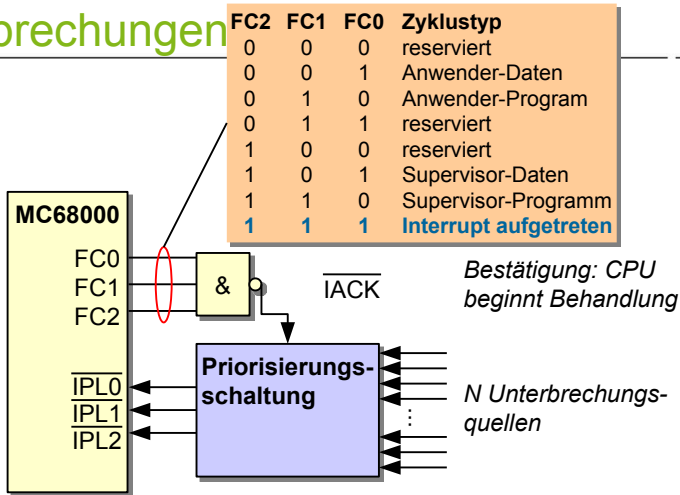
brechungen

| FC2 | FC1 | FC0 | Zyklustyp |
|---|---|---|---|
| 0 | 0 | 0 | reserviert |
| 0 | 0 | 1 | Anwender-Daten |
| 0 | 1 | 0 | Anwender-Program |
| 0 | 1 | 1 | reserviert |
| 1 | 0 | 0 | reserviert |
| 1 | 0 | 1 | Supervisor-Daten |
| 1 | 1 | 0 | Supervisor-Programm |
| 1 | 1 | 1 | Interrupt aufgetreten |

MC68000

FC0
FC1
FC2

&

$\overline{IACK}$

Bestätigung: CPU beginnt Behandlung

$\overline{IPL0}$
$\overline{IPL1}$
$\overline{IPL2}$

Priorisierungsschaltung

⋮

N Unterbrechungsquellen